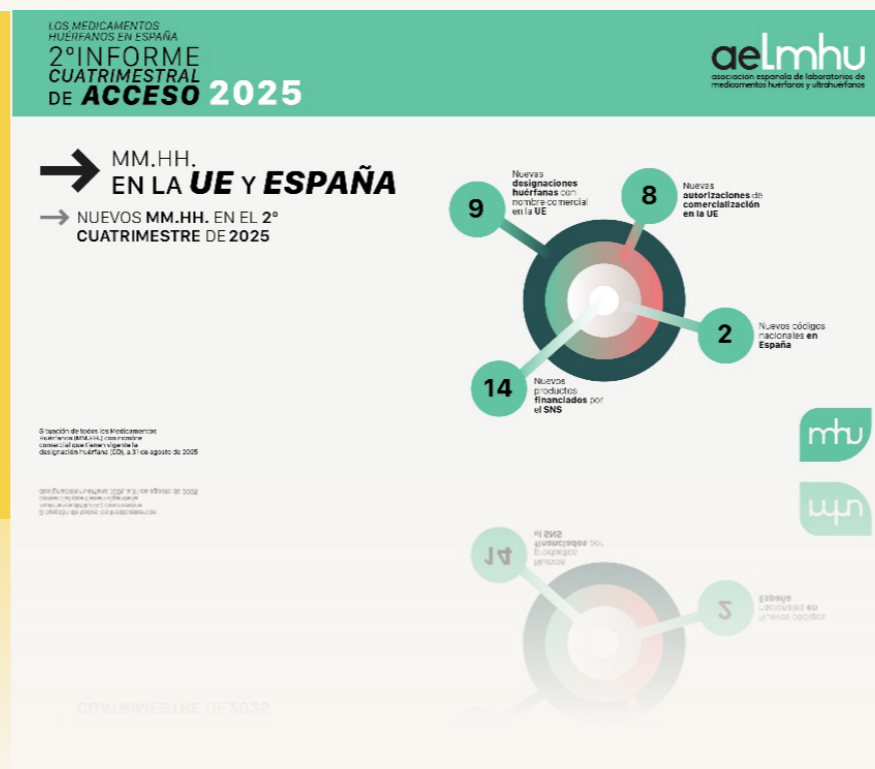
LOS MEDICAMENTOS HUÉRFANOS EN ESPAÑA
2ºINFORME CUATRIMESTRAL DE ACCESO 2025

aelmhu
asociación española de laboratorios de medicamentos huérfanos y ultrahuérfanos

MM.HH. EN LA UE Y ESPAÑA

NUEVOS MM.HH. EN EL 2º CUATRIMESTRE DE 2025

9
Nuevas designaciones huérfanas con nombre comercial en la UE

8
Nuevas autorizaciones de comercialización en la UE

2
Nuevos códigos nacionales en España

14
Nuevos productos financiados por el SNS

Situación de todos los Medicamentos Huérfanos (MM.HH.) con nombre comercial que tienen vigente la designación huérfana (DH), a 31 de agosto de 2025

mhu